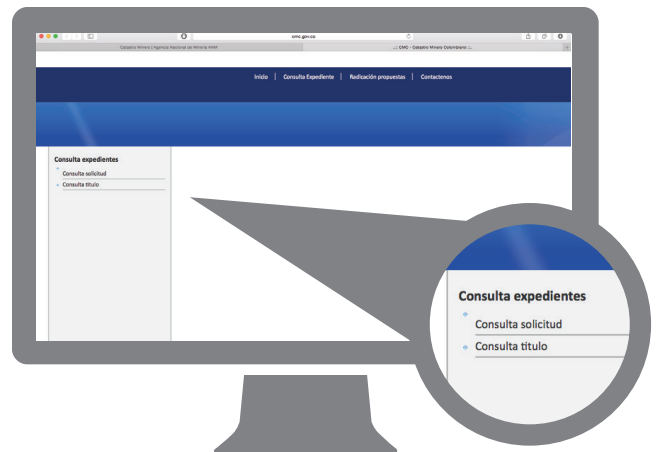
cmc.gov.co

Catastro Minero | Agencia Nacional de Minería ANM

:: CMC - Catastro Minero Colombiano ::

Inicio | Consulta Expediente | Radicación propuestas | Contactenos

Consulta expedientes
Consulta solicitud
Consulta titulo

Consulta expedientes
Consulta solicitud
Consulta titulo